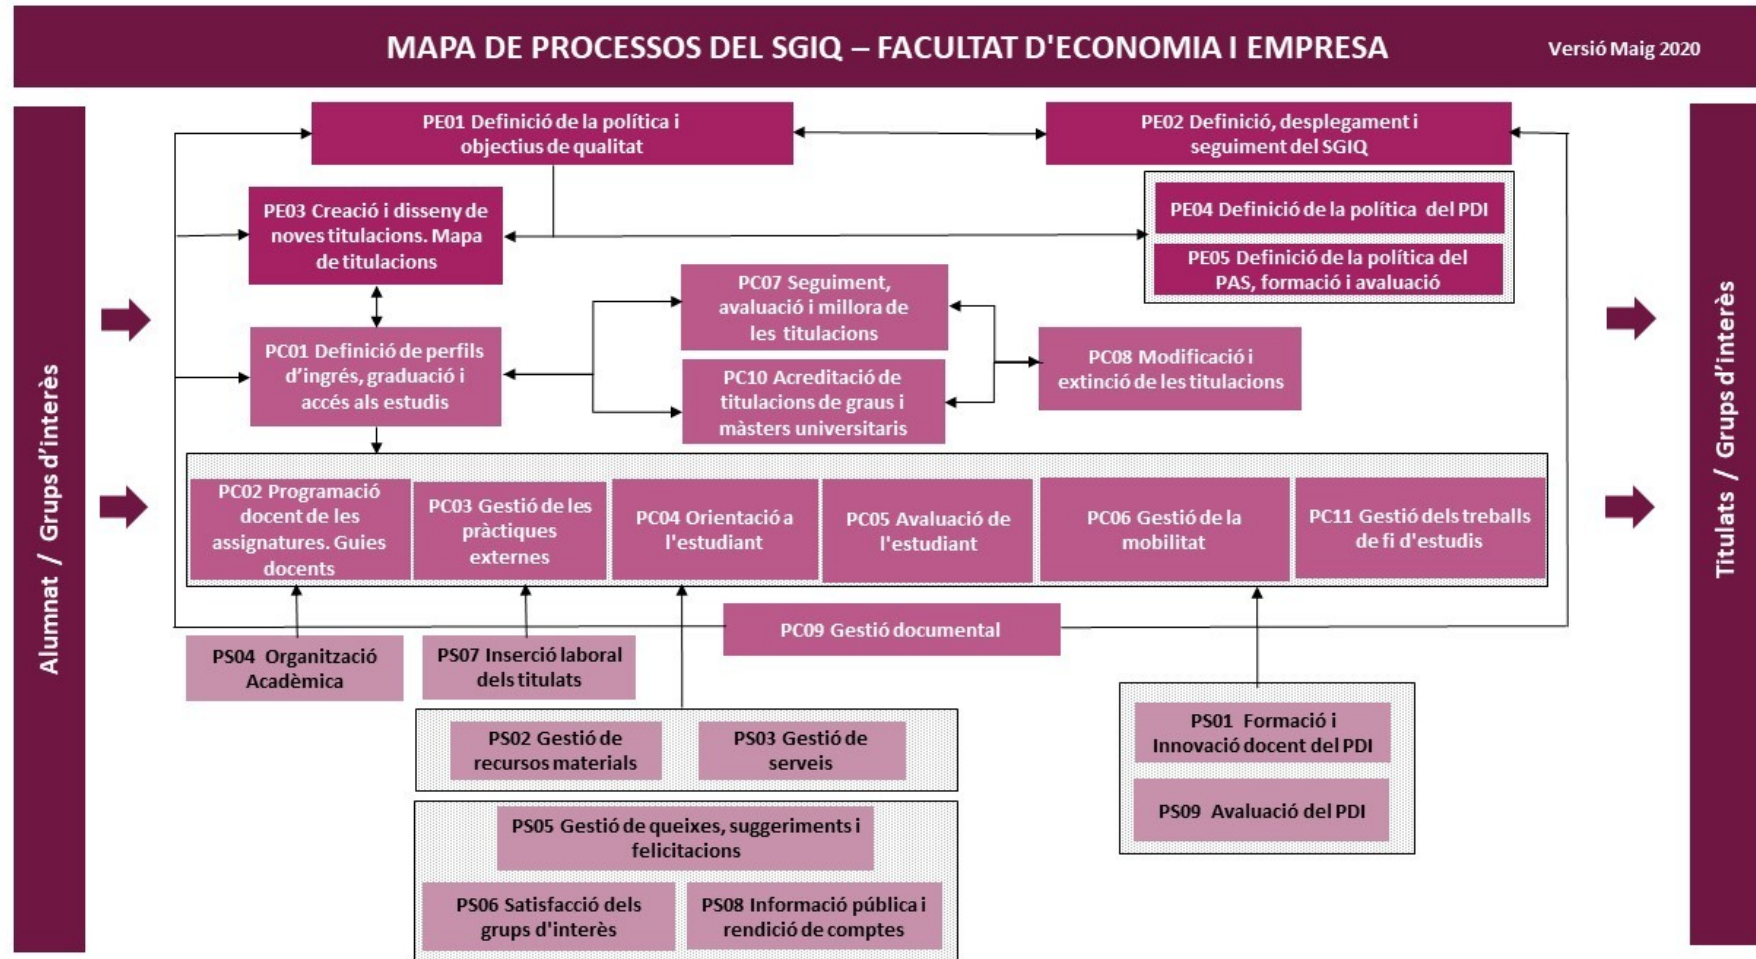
MAPA DE PROCESSOS DEL SGIQ – FACULTAT D'ECONOMIA I EMPRESA

Versió Maig 2020

Alumnat / Grups d'interès

PE01 Definició de la política i objectius de qualitat

PE02 Definició, desplegament i seguiment del SGIQ

PE03 Creació i disseny de noves titulacions. Mapa de titulacions

PE04 Definició de la política del PDI

PE05 Definició de la política del PAS, formació i avaluació

PC07 Seguiment, avaluació i millora de les titulacions

PC01 Definició de perfils d'ingrés, graduació i accés als estudis

PC08 Modificació i extinció de les titulacions

PC10 Acreditació de titulacions de graus i màsters universitaris

PC02 Programació docent de les assignatures. Guies docents

PC03 Gestió de les pràctiques externes

PC04 Orientació a l'estudiant

PC05 Avaluació de l'estudiant

PC06 Gestió de la mobilitat

PC11 Gestió dels treballs de fi d'estudis

PC09 Gestió documental

PS04 Organització Acadèmica

PS07 Inserció laboral dels titulats

PS02 Gestió de recursos materials

PS03 Gestió de serveis

PS05 Gestió de queixes, suggeriments i felicitacions

PS06 Satisfacció dels grups d'interès

PS08 Informació pública i rendició de comptes

PS01 Formació i Innovació docent del PDI

PS09 Avaluació del PDI

Titulats / Grups d'interès